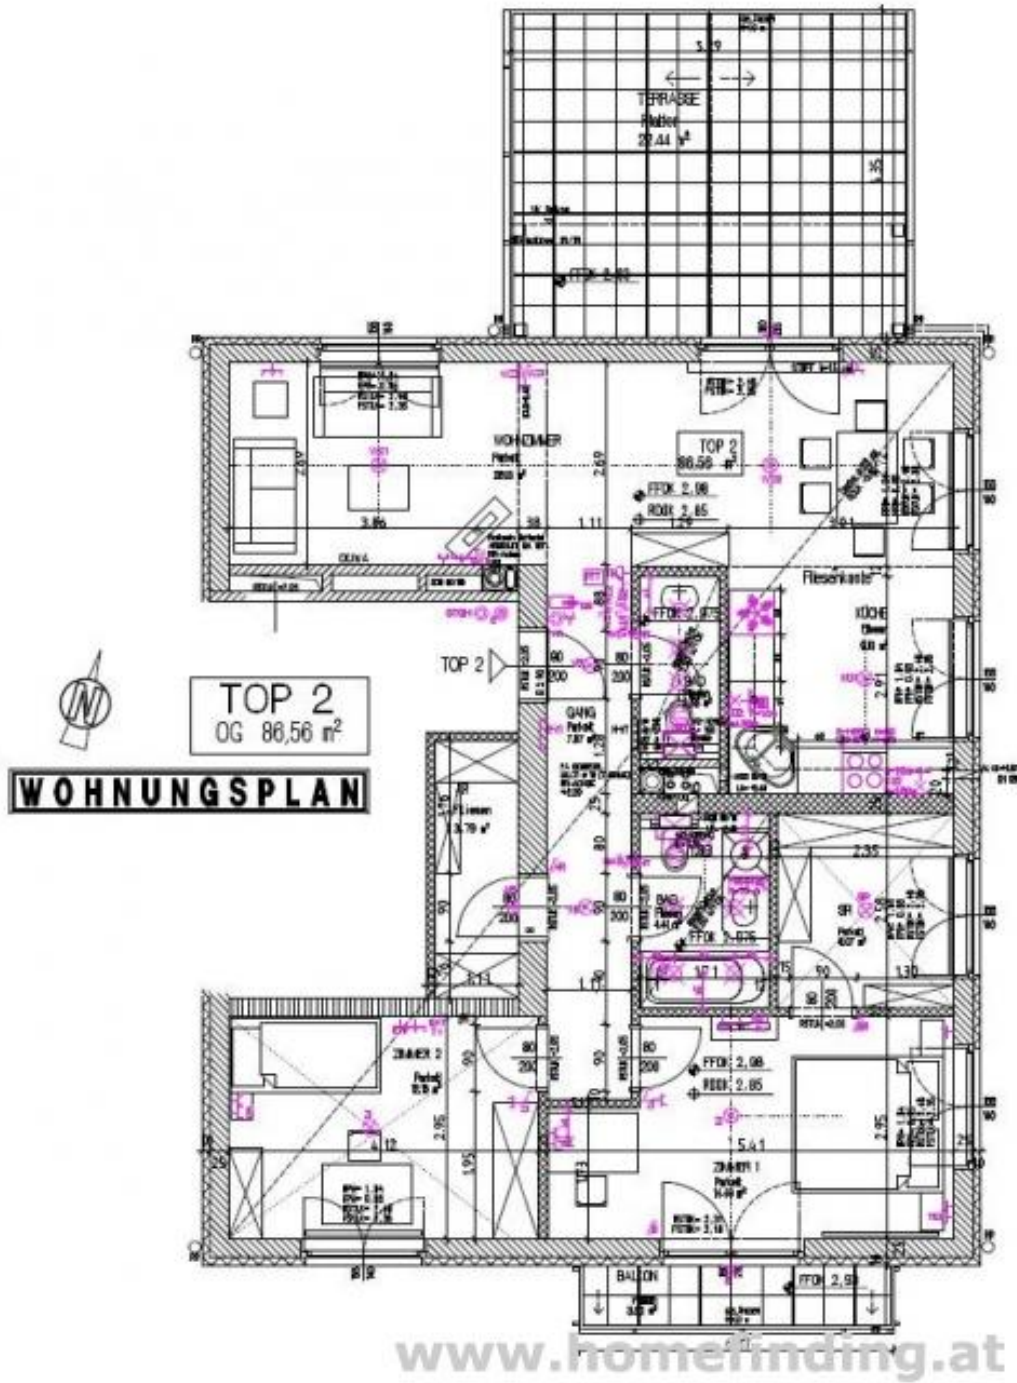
TERRASSE
Platten
22,44 m²

FFOK 2,98

WOHNZIMMER
Parkett

TOP 2
86,56 m²

FFOK 2,98
RDOK 2,85

3,86
1,11

Riesenkaste

KÜCHE

TOP 2

TOP 2
OG 86,56 m²

WOHNUNGSPLAN

GANG
Parkett
7,87 m²

Fliesen
13,79 m²

BAD

FFOK 2,975

SR

2,35

1,11

1,30

ZIMMER 2
Parkett

FFOK 2,98
RDOK 2,85

5,41

ZIMMER 1
Parkett

2,95

1,95

BALKON

FFOK 2,93

www.homefinding.at